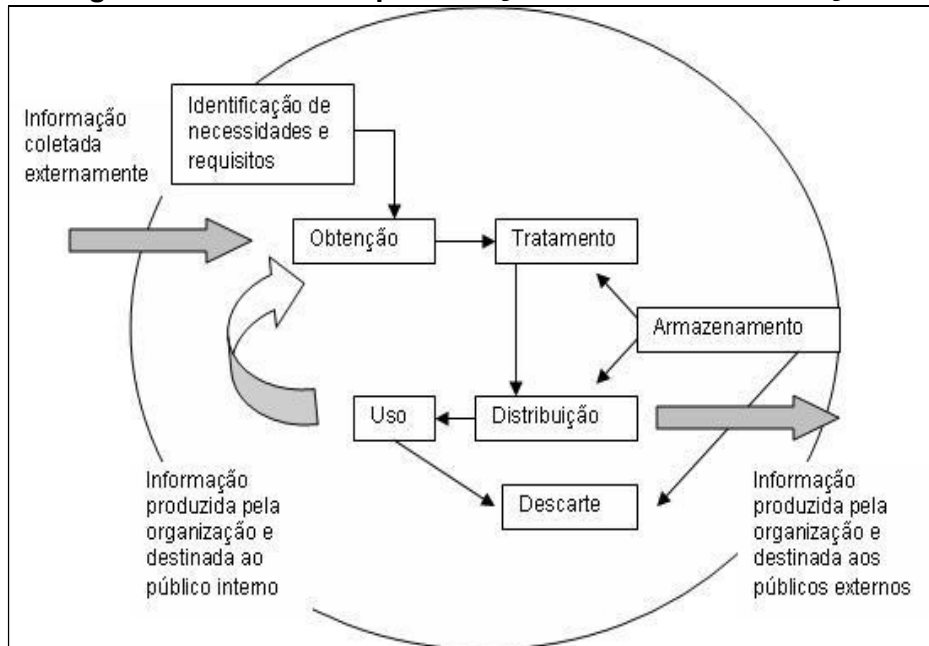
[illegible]

Informação coletada externamente

Identificação de necessidades e requisitos

Obtenção

Tratamento

Armazenamento

Uso

Distribuição

Descarte

Informação produzida pela organização e destinada ao público interno

Informação produzida pela organização e destinada aos públicos externos